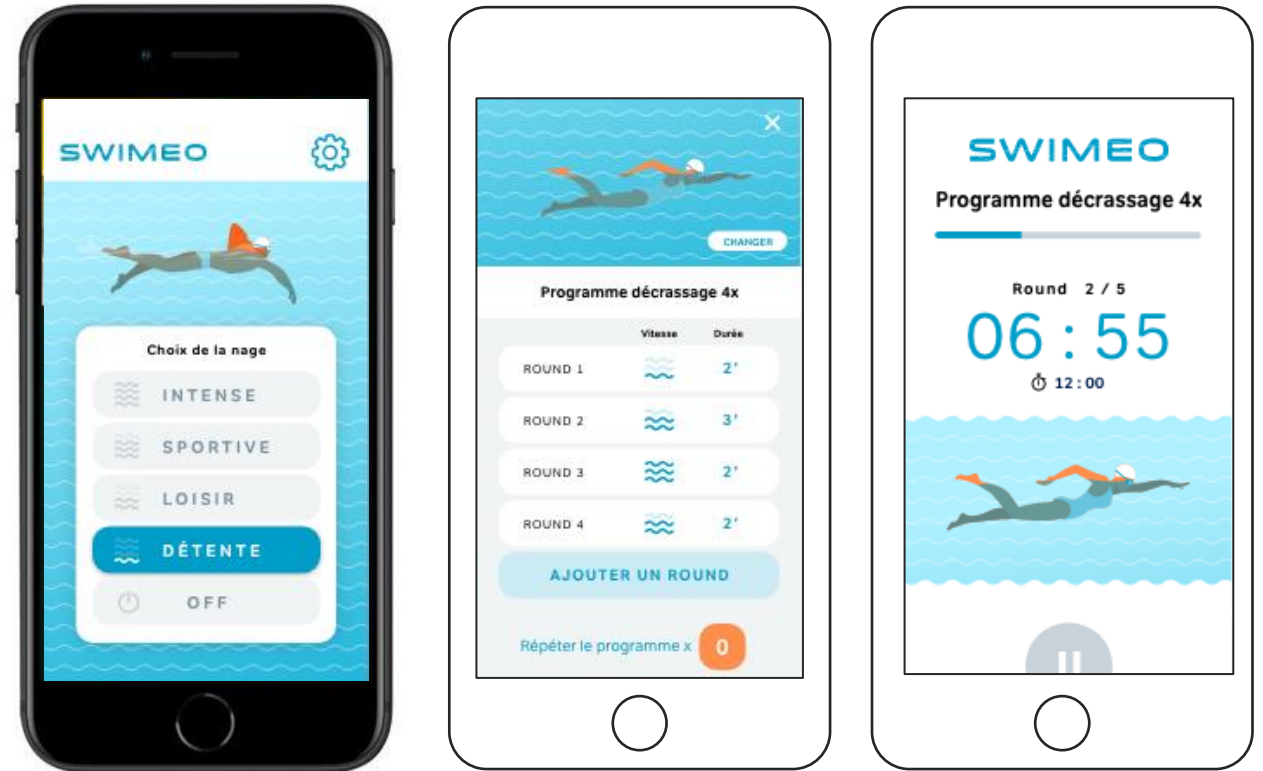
SWIMEO

Choix de la nage

INTENSE

SPORTIVE

LOISIR

DÉTENTE

OFF

CHANGER

Programme décrassage 4x

| | Vitesse | Durée |
|---|---|---|
| ROUND 1 | | 2' |
| ROUND 2 | | 3' |
| ROUND 3 | | 2' |
| ROUND 4 | | 2' |

AJOUTER UN ROUND

Répéter le programme x 0

SWIMEO

Programme décrassage 4x

Round 2 / 5

06 : 55

12 : 00